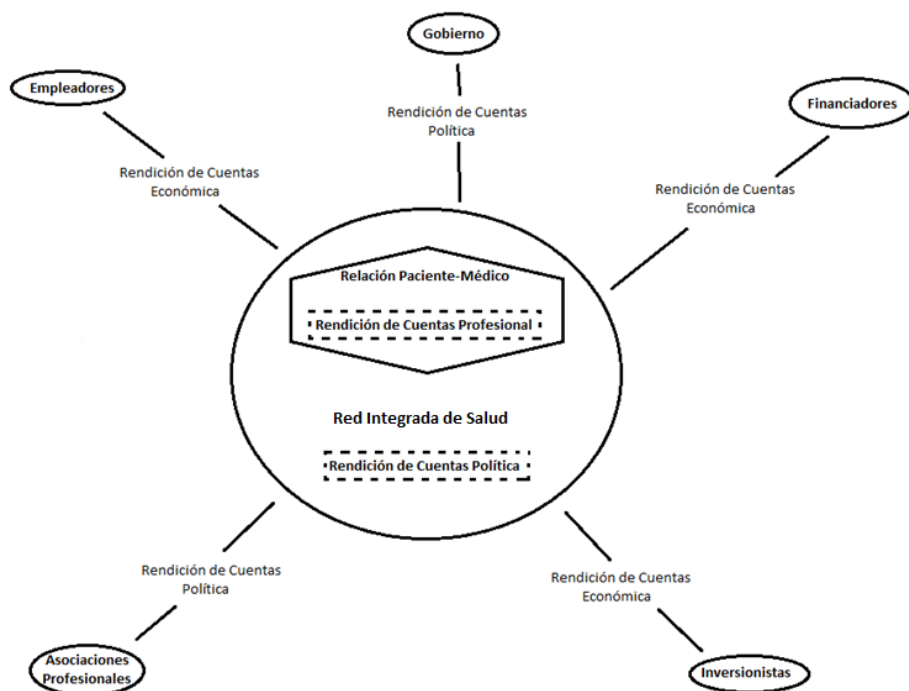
Gobierno

Empleadores

Rendición de Cuentas Política

Financiadores

Rendición de Cuentas Económica

Rendición de Cuentas Económica

Relación Paciente-Médico

Rendición de Cuentas Profesional

Red Integrada de Salud

Rendición de Cuentas Política

Rendición de Cuentas Política

Rendición de Cuentas Económica

Asociaciones Profesionales

Inversionistas